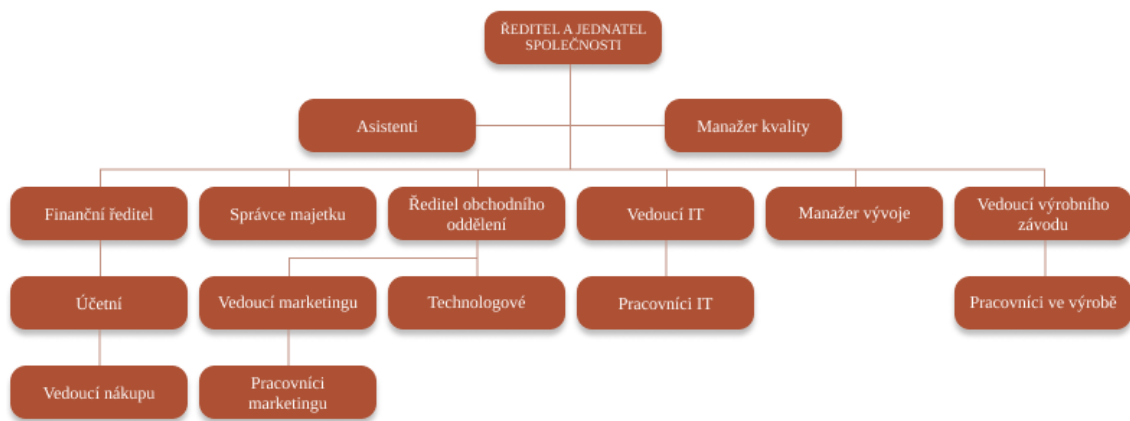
ŘEDITEL A JEDNATEL SPOLEČNOSTI

Asistenti

Manažer kvality

Finanční ředitel

Správce majetku

Ředitel obchodního oddělení

Vedoucí IT

Manažer vývoje

Vedoucí výrobního závodu

Účetní

Vedoucí marketingu

Technologové

Pracovníci IT

Pracovníci ve výrobě

Vedoucí nákupu

Pracovníci marketingu